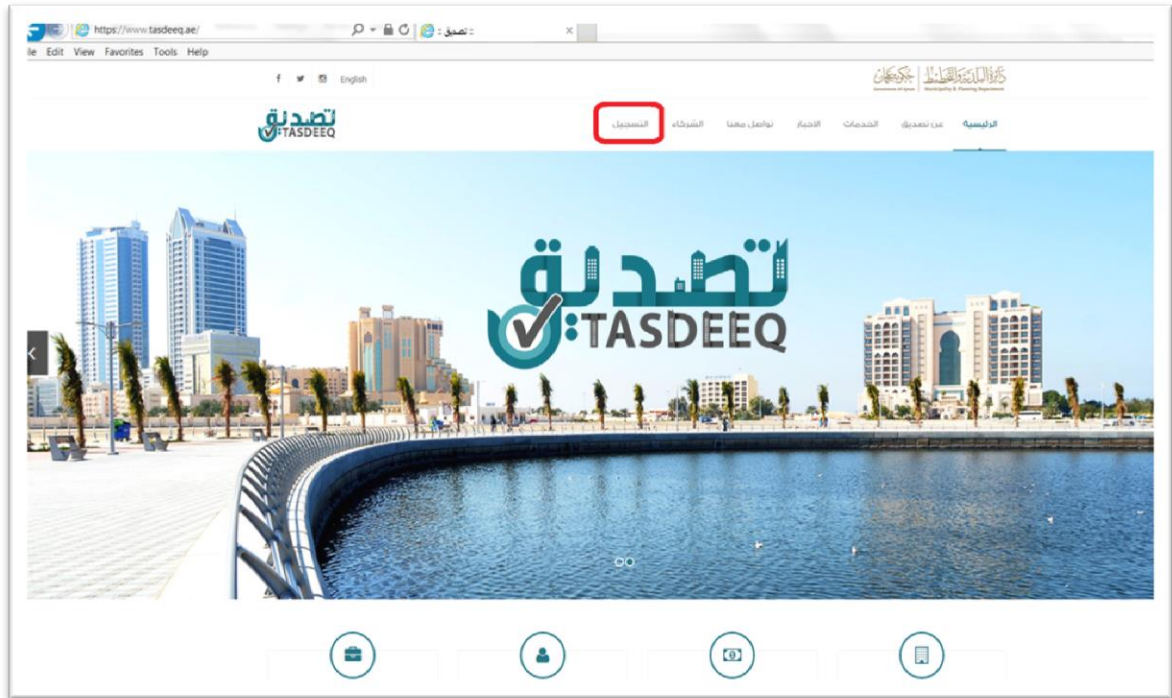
https://www.tasdeeq.ae/
:: تصديق ::
ile Edit View Favorites Tools Help
English
دائرة البلدية والتخطيط
حكومة عجمان
Government of Ajman
Municipality & Planning Department
تصديق
TASDEEQ
الرئيسية
عن تصديق
الخدمات
الأخبار
تواصل معنا
الشركاء
التسجيل
تصديق
TASDEEQ